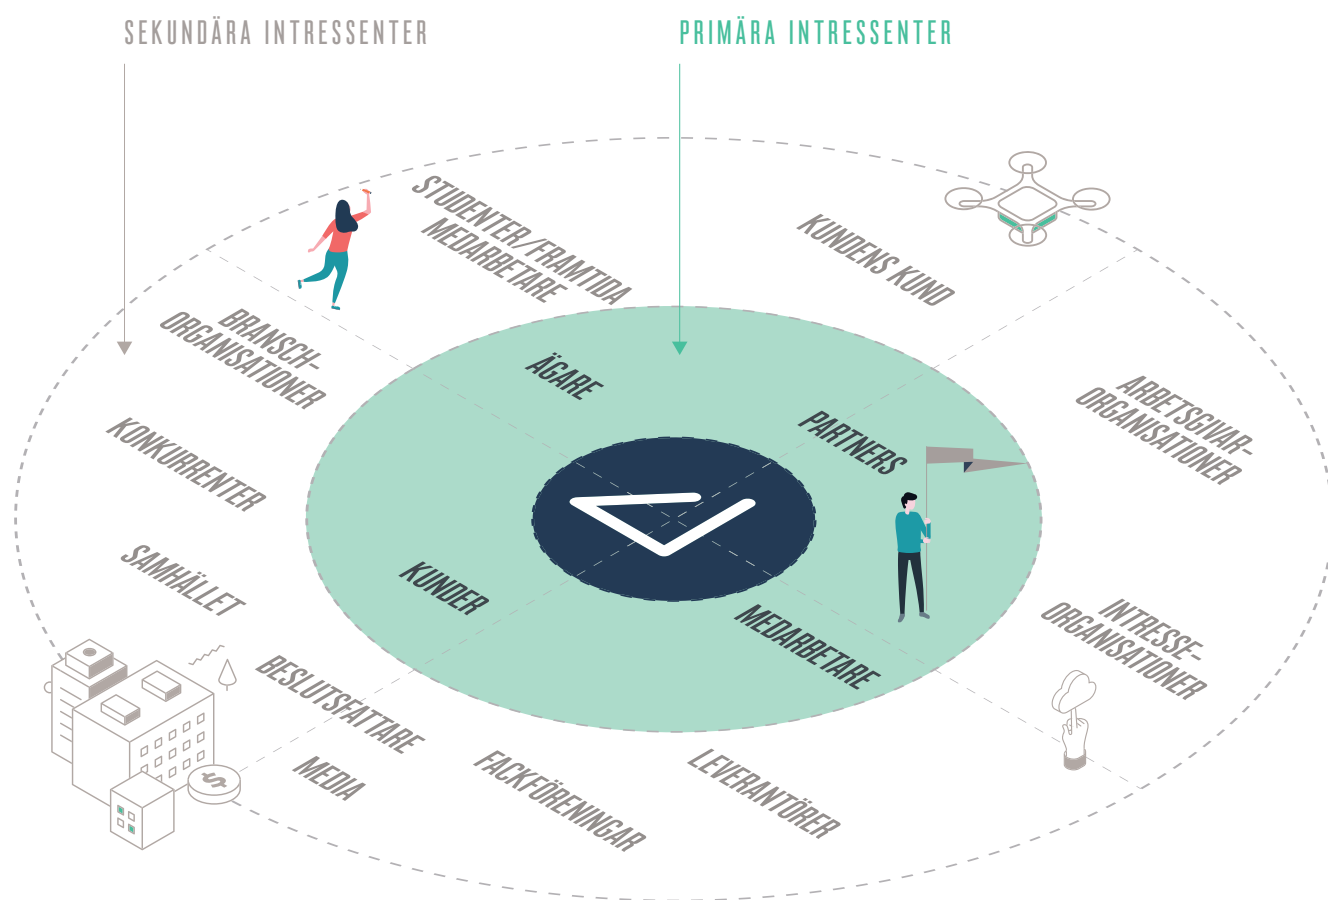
SEKUNDÄRA INTRESSENTER

PRIMÄRA INTRESSENTER

STUDENTER/FRAMTIDA MEDARBETARE

KUNDENS KUND

BRANSCH-ORGANISATIONER

ÄGARE

PARTNERS

ARBETSGIVAR-ORGANISATIONER

KONKURRENTER

SAMHÄLLET

KUNDER

MEDARBETARE

INTRESSE-ORGANISATIONER

BESLUTSFATTARE

MEDIA

FACKFÖRENINGAR

LEVERANTÖRER